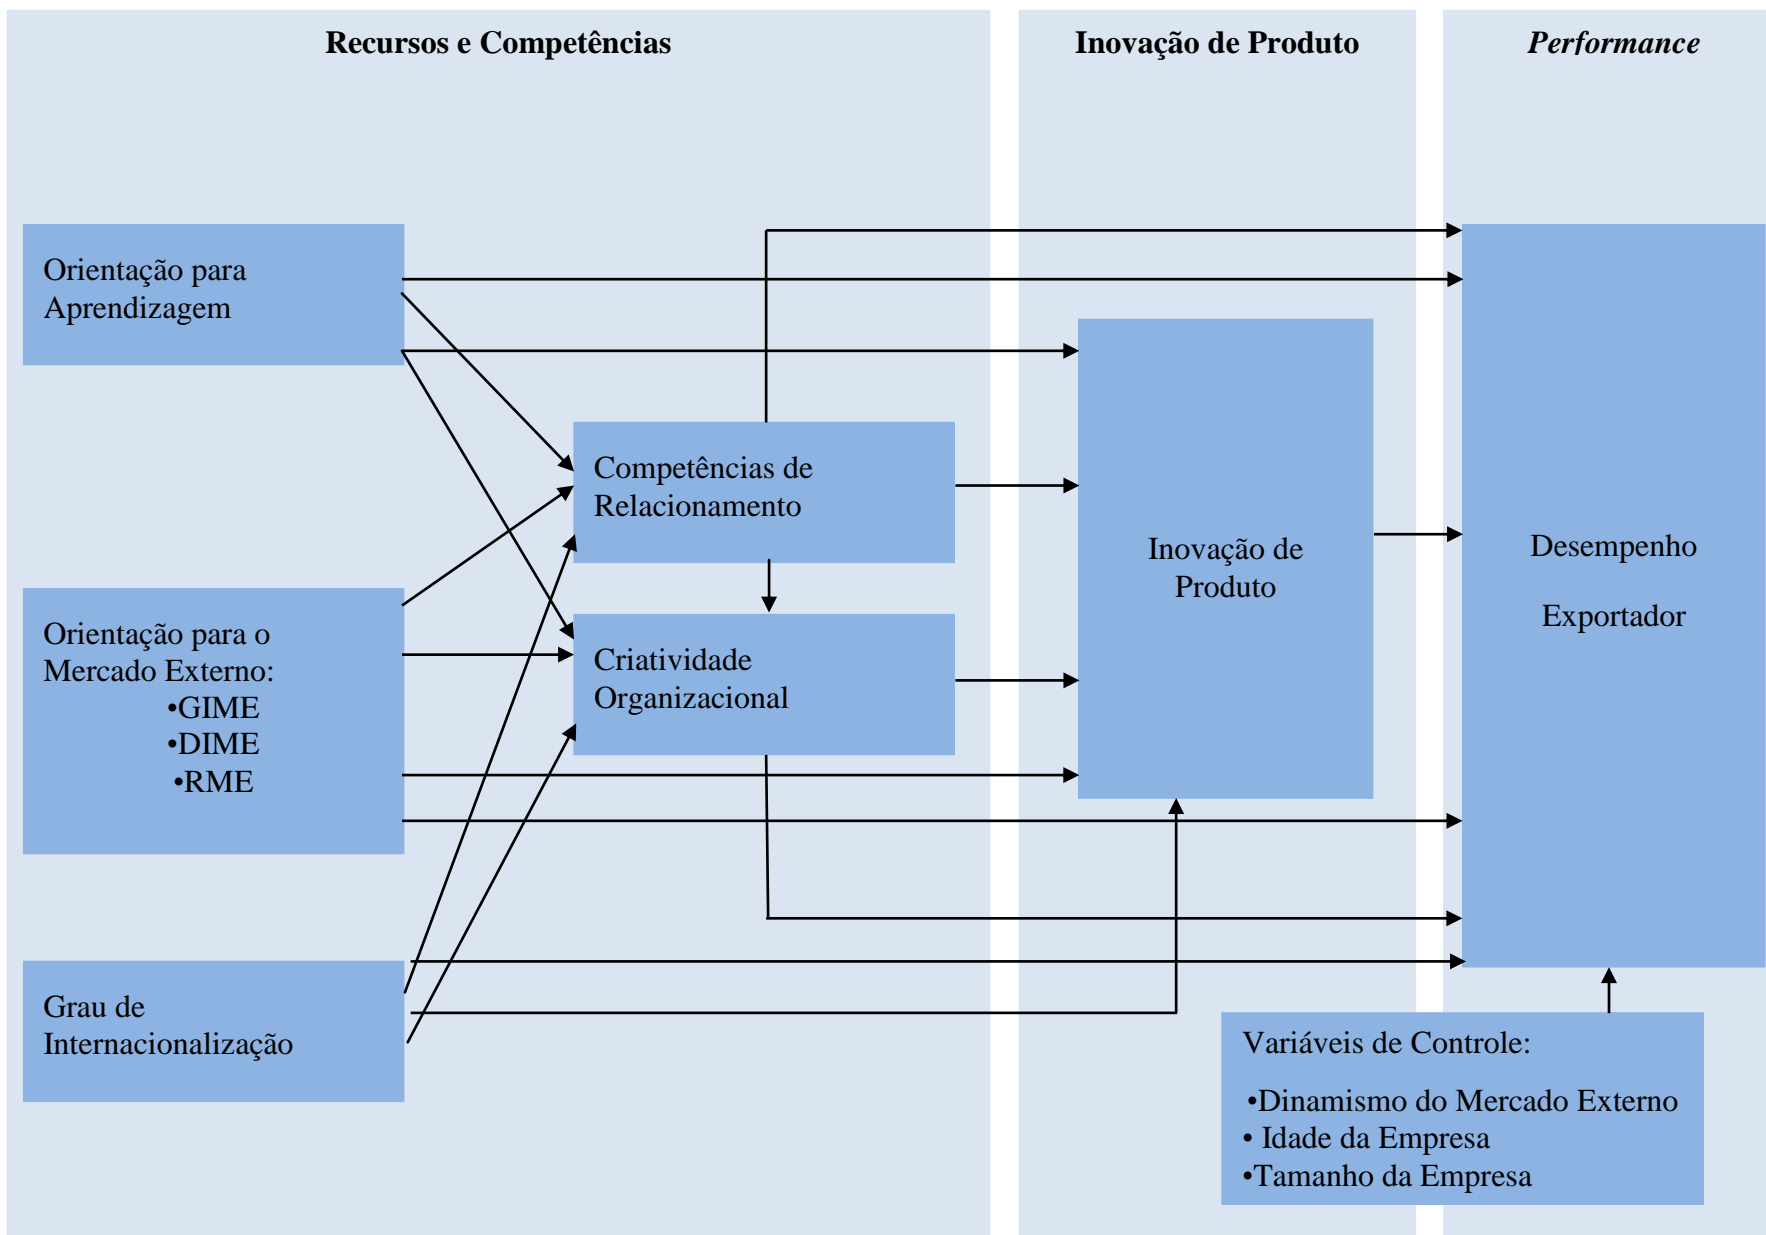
Recursos e Competências

Inovação de Produto

*Performance*

Orientação para Aprendizagem

Competências de Relacionamento

Criatividade Organizacional

Orientação para o Mercado Externo:
•GIME
•DIME
•RME

Grau de Internacionalização

Inovação de Produto

Desempenho

Exportador

Variáveis de Controle:
•Dinamismo do Mercado Externo
• Idade da Empresa
•Tamanho da Empresa